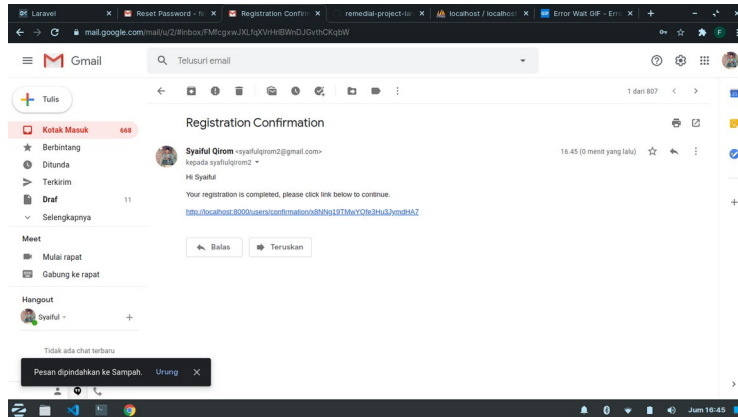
Laravel | Reset Password - ... | Registration Confir... | remedial-project-la... | localhost / localhost | Error Wait GIF - Err...

mail.google.com/mail/u/2/#inbox/FMfcgxwJXLfqXVrHrlBWnDJGvthCKqbW

Gmail

Telusuri email

Tulis

Kotak Masuk 668
Berbintang
Ditunda
Terkirim
Draf 11
Selengkapnya

Meet
Mulai rapat
Gabung ke rapat

Hangout
Syaiful

Tidak ada chat terbaru

1 dari 807

Registration Confirmation

Syaiful Qirom <syaifulqirom2@gmail.com>
kepada syaifulqirom2

16.45 (0 menit yang lalu)

Hi Syaiful

Your registration is completed, please click link below to continue.

http://localhost:8000/users/confirmation/x8NNg19TMwYOfe3Hu3JymdHA7

Balas
Teruskan

Pesan dipindahkan ke Sampah. Urung

Jum 16:45